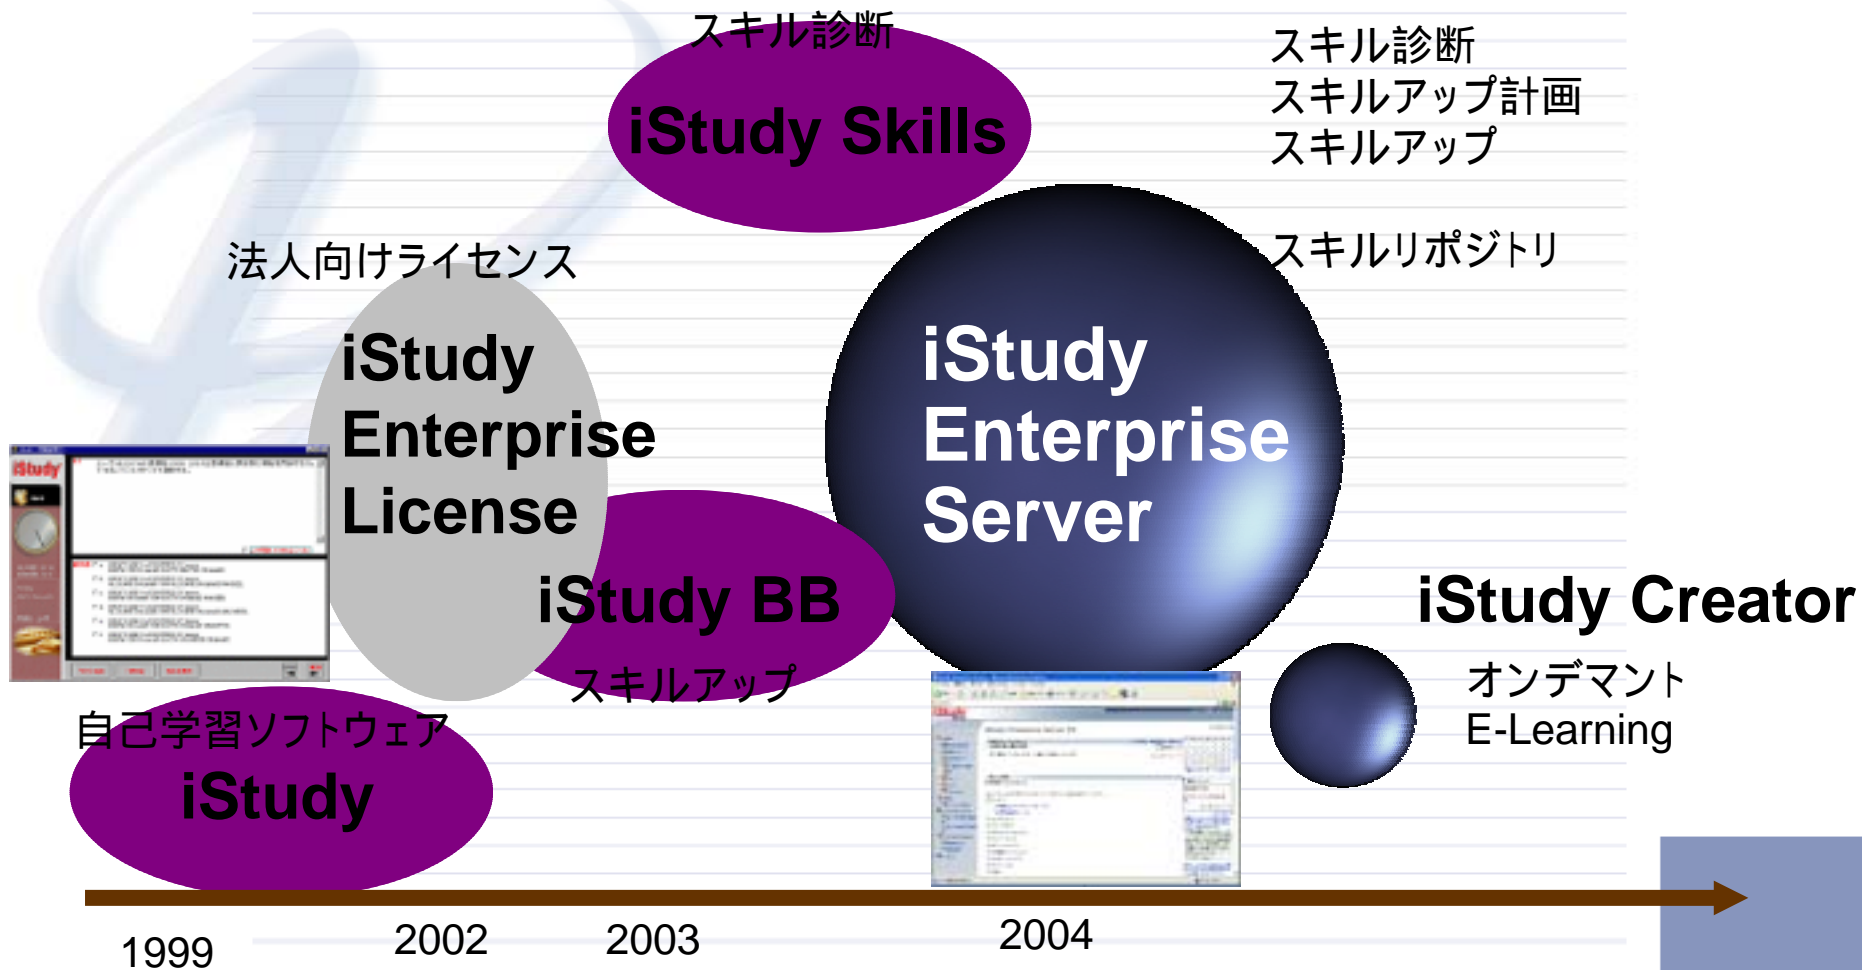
スキル診断

iStudy Skills

スキル診断
スキルアップ計画
スキルアップ

スキルリポジトリ

法人向けライセンス

iStudy Enterprise License

iStudy Enterprise Server

iStudy BB

スキルアップ

iStudy Creator

オンデマント
E-Learning

自己学習ソフトウェア

iStudy

1999

2002

2003

2004